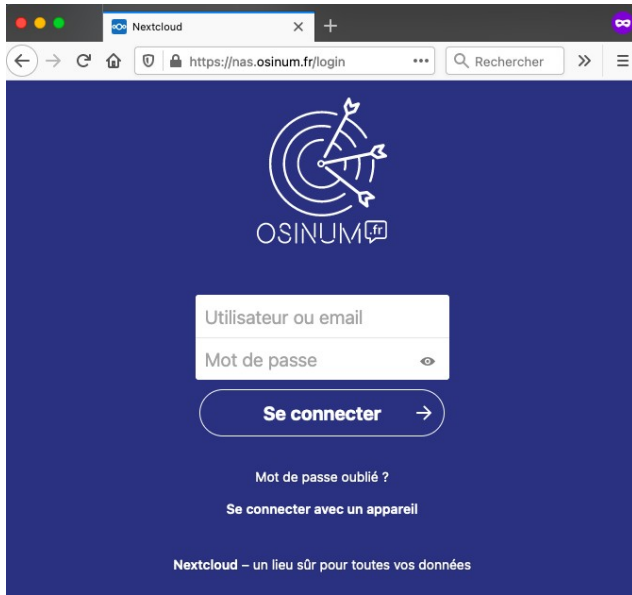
Nextcloud

https://nas.osinum.fr/login

Rechercher

OSINUM.fr

Utilisateur ou email

Mot de passe

Se connecter

Mot de passe oublié ?

Se connecter avec un appareil

Nextcloud – un lieu sûr pour toutes vos données